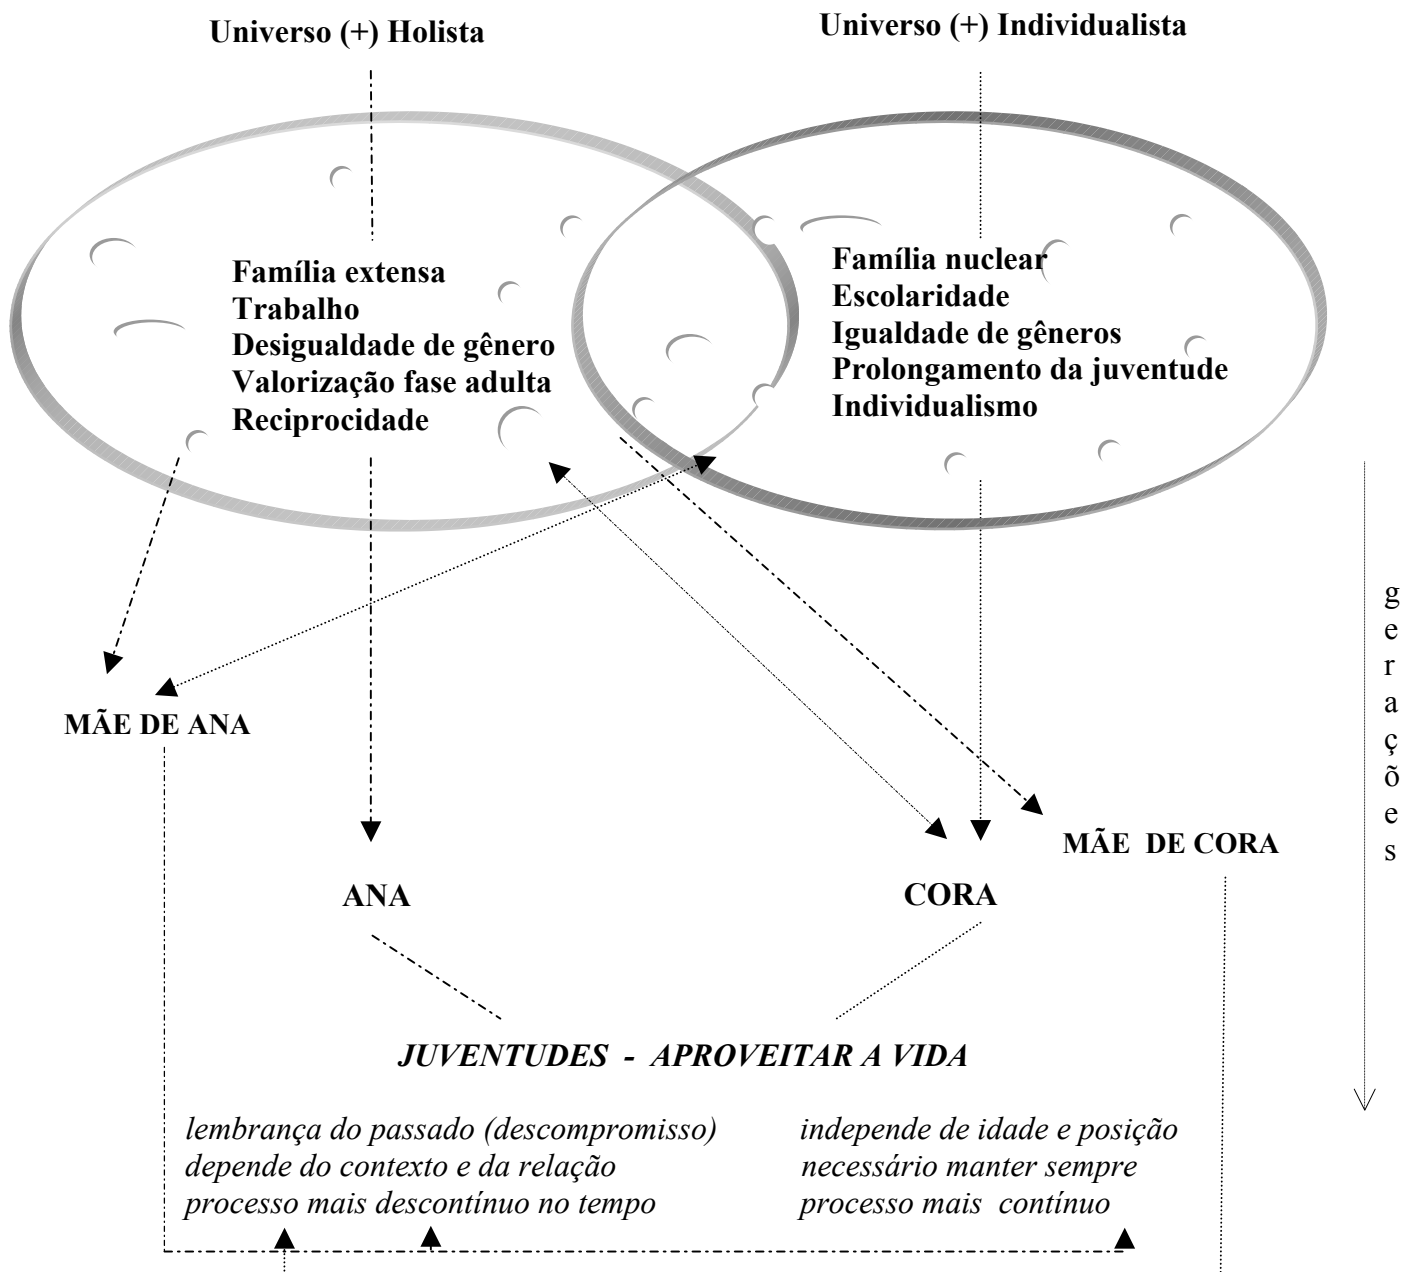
Universo (+) Holista

Universo (+) Individualista

Família extensa
Trabalho
Desigualdade de gênero
Valorização fase adulta
Reciprocidade

Família nuclear
Escolaridade
Igualdade de gêneros
Prolongamento da juventude
Individualismo

MÃE DE ANA

ANA

CORA

MÃE DE CORA

g e r a ç õ e s

*JUVENTUDES - APROVEITAR A VIDA*

*lembrança do passado (descompromisso)*
*depende do contexto e da relação*
*processo mais descontínuo no tempo*

*independe de idade e posição*
*necessário manter sempre*
*processo mais contínuo*